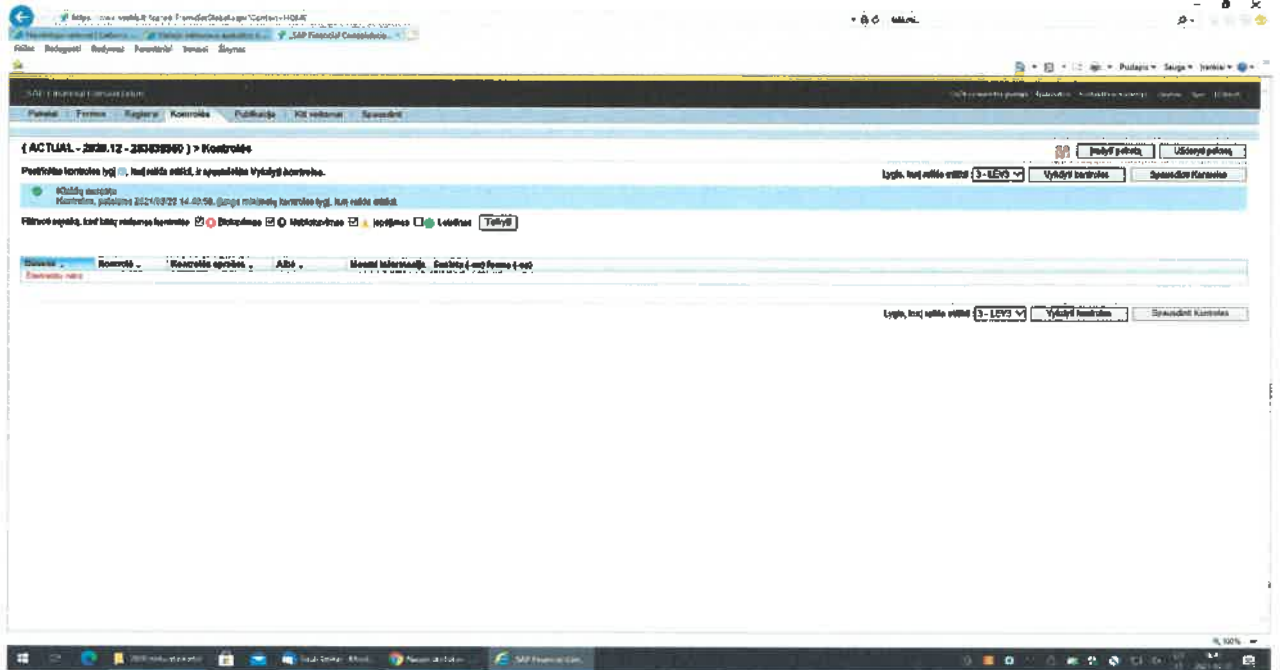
Failas Redaguoti Rodymas Parankiniai Įrankiai Žinynas

SAP Financial Consolidation

Paketai Formos Registrai Kontrolės Publikacija Kiti veiksmai Spausdinti

( ACTUAL - 2020.12 - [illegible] ) > Kontrolės

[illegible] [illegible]

Pasirinkite kontrolės lygį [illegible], kurį reikia atlikti, ir spustelėkite Vykdyti kontroles.

Lygis, kurį reikia atlikti: 3 - LEV3 Vykdyti kontroles Spausdinti Kontroles

Klaidų nerasta
Kontrolės, paleistos 2021/03/22 14:40:58, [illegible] kontrolės lygį, kurį reikia atlikti.

Filtruoti eilutes, kurioms taikoma kontrolė: Blokuojamas Neblokuojamas Įspėjimas Leistinas Taikyti

| Sunkumas | Kontrolė | Kontrolės aprašas | Alt. | Mokesti informacija | Susiję (-os) forma (-os) |
|---|---|---|---|---|---|
| Elementų nėra | | | | | |

Lygis, kurį reikia atlikti: 3 - LEV3 Vykdyti kontroles Spausdinti Kontroles

100%